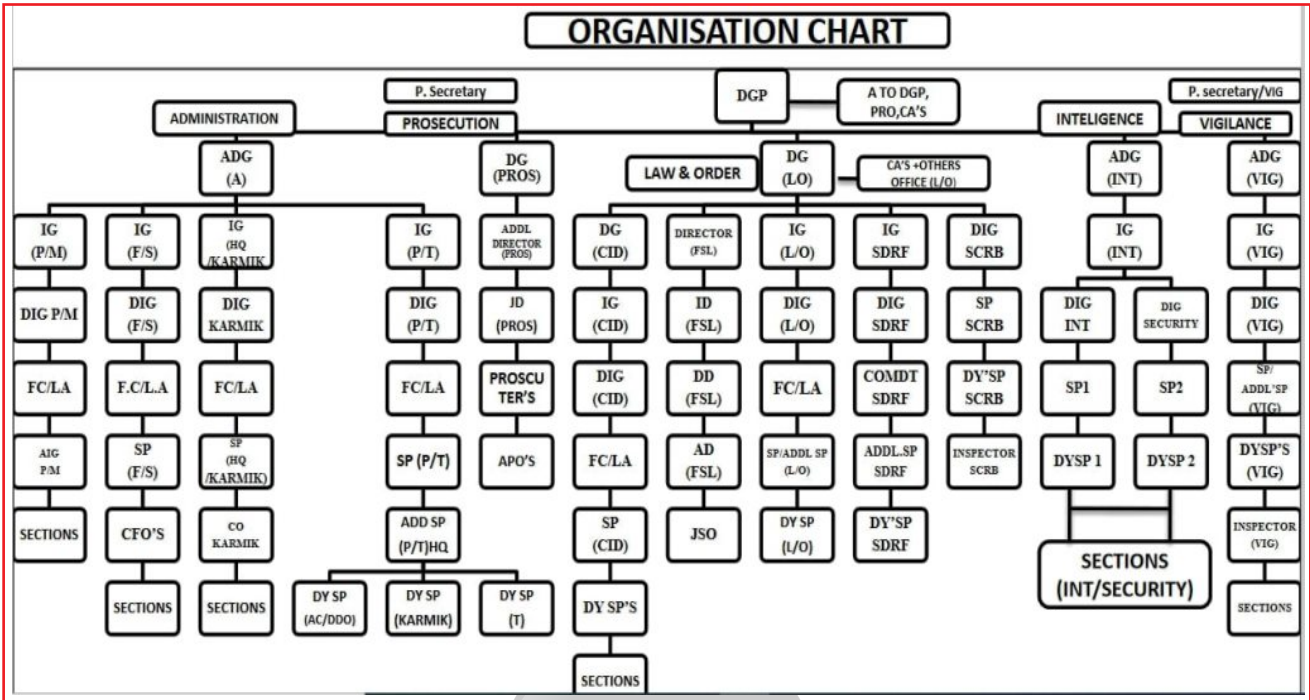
ORGANISATION CHART

P. Secretary
DGP
A TO DGP, PRO,CA'S
P. secretary/VIG
ADMINISTRATION
PROSECUTION
INTELIGENCE
VIGILANCE

ADG (A)
DG (PROS)
LAW & ORDER
DG (LO)
CA'S +OTHERS OFFICE (L/O)
ADG (INT)
ADG (VIG)

IG (P/M)
DIG P/M
FC/LA
AIG P/M
SECTIONS

IG (F/S)
DIG (F/S)
F.C/L.A
SP (F/S)
CFO'S
SECTIONS

IG (HQ /KARMIK
DIG KARMIK
FC/LA
SP (HQ /KARMIK)
CO KARMIK
SECTIONS

IG (P/T)
DIG (P/T)
FC/LA
SP (P/T)
ADD SP (P/T)HQ
DY SP (AC/DDO)
DY SP (KARMIK)
DY SP (T)

ADDL DIRECTOR (PROS)
JD (PROS)
PROSCUTER'S
APO'S

DG (CID)
IG (CID)
DIG (CID)
FC/LA
SP (CID)
DY SP'S
SECTIONS

DIRECTOR (FSL)
ID (FSL)
DD (FSL)
AD (FSL)
JSO

IG (L/O)
DIG (L/O)
FC/LA
SP/ADDL SP (L/O)
DY SP (L/O)

IG SDRF
DIG SDRF
COMDT SDRF
ADDL.SP SDRF
DY'SP SDRF

DIG SCRB
SP SCRB
DY'SP SCRB
INSPECTOR SCRB

IG (INT)
DIG INT
SP1
DYSP 1
DIG SECURITY
SP2
DYSP 2
SECTIONS (INT/SECURITY)

IG (VIG)
DIG (VIG)
SP/ ADDL'SP (VIG)
DYSP'S (VIG)
INSPECTOR (VIG)
SECTIONS